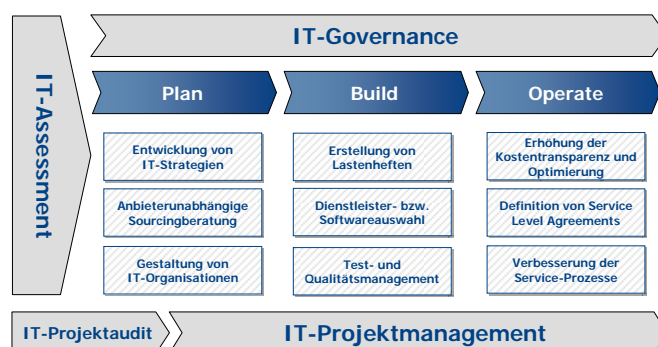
IT-Assessment

IT-Governance

Plan

Build

Operate

Entwicklung von IT-Strategien

Anbieterunabhängige Sourcingberatung

Gestaltung von IT-Organisationen

Erstellung von Lastenheften

Dienstleister- bzw. Softwareauswahl

Test- und Qualitätsmanagement

Erhöhung der Kostentransparenz und Optimierung

Definition von Service Level Agreements

Verbesserung der Service-Prozesse

IT-Projektaudit

IT-Projektmanagement